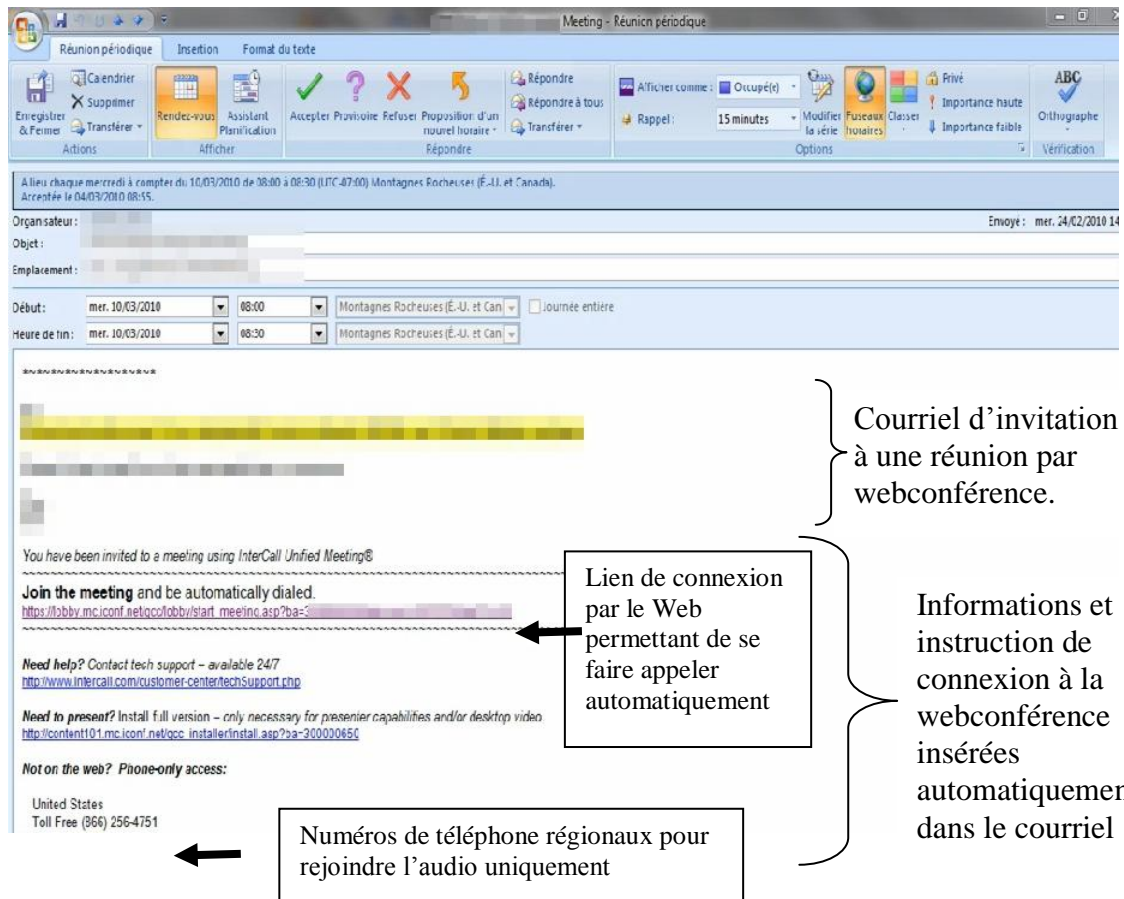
Meeting - Réunion périodique

Réunion périodique | Insertion | Format du texte

Enregistrer & Fermer | Calendrier | Supprimer | Transférer | Actions | Rendez-vous | Assistant Planification | Afficher | Accepter | Provisoire | Refuser | Proposition d'un nouvel horaire | Répondre | Répondre à tous | Transférer | Répondre | Afficher comme : | Occupé(e) | Rappel : | 15 minutes | Modifier la série | Fuseaux horaires | Classer | Privé | Importance haute | Importance faible | Options | ABC Orthographe | Vérification

A lieu chaque mercredi à compter du 10/03/2010 de 08:00 à 08:30 (UTC-07:00) Montagnes Rocheuses (É.-U. et Canada).
Acceptée le 04/03/2010 08:55.

Organisateur : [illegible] | Envoyé : mer. 24/02/2010 14
Objet : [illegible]
Emplacement : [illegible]

Début: mer. 10/03/2010 | 08:00 | Montagnes Rocheuses (É.-U. et Can | Journée entière
Heure de fin: mer. 10/03/2010 | 08:30 | Montagnes Rocheuses (É.-U. et Can

****************

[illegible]

You have been invited to a meeting using InterCall Unified Meeting®

Join the meeting and be automatically dialed.
https://lobby.mc.iconf.net/gcc/lobby/start_meeting.asp?ba=3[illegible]

Need help? Contact tech support – available 24/7
http://www.intercall.com/customer-center/techSupport.php

Need to present? Install full version – only necessary for presenter capabilities and/or desktop video
http://content101.mc.iconf.net/gcc_installer/install.asp?ba=300000650

Not on the web? Phone-only access:

United States
Toll Free (866) 256-4751

Courriel d'invitation à une réunion par webconférence.

Lien de connexion par le Web permettant de se faire appeler automatiquement

Informations et instruction de connexion à la webconférence insérées automatiquemen dans le courriel

Numéros de téléphone régionaux pour rejoindre l'audio uniquement